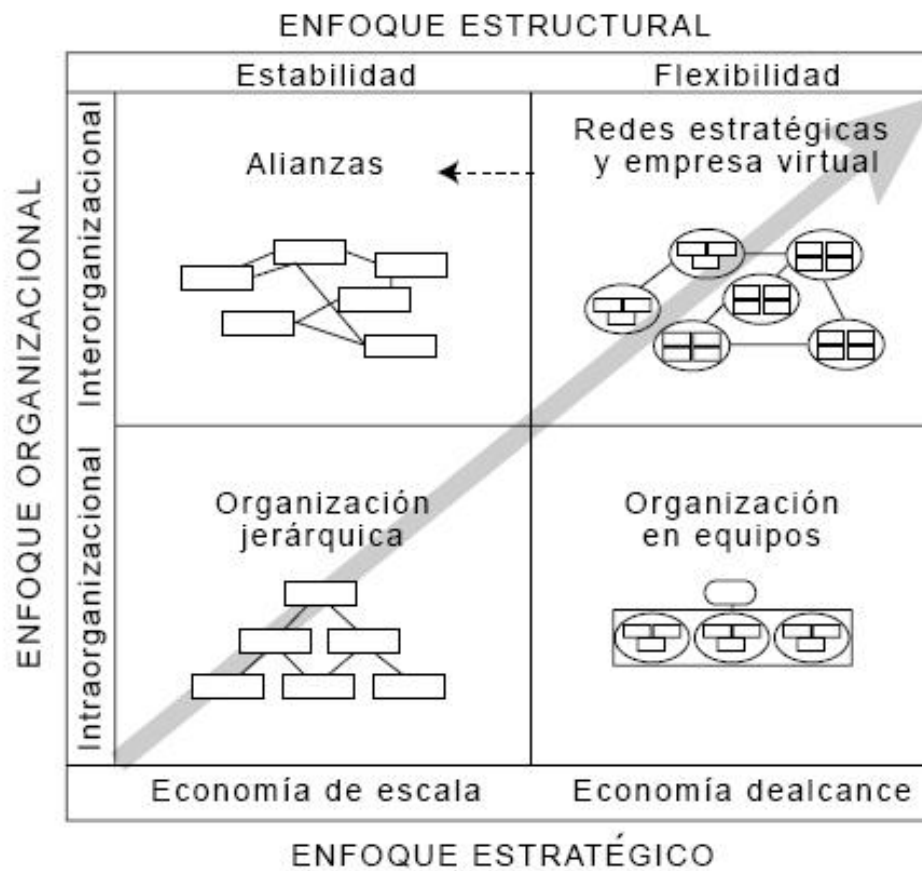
ENFOQUE ESTRUCTURAL

| | Estabilidad | Flexibilidad |
|---|---|---|
| Interorganizacional | Alianzas | Redes estratégicas y empresa virtual |
| Intraorganizacional | Organización jerárquica | Organización en equipos |
| | Economía de escala | Economía dealcance |

ENFOQUE ORGANIZACIONAL

ENFOQUE ESTRATÉGICO